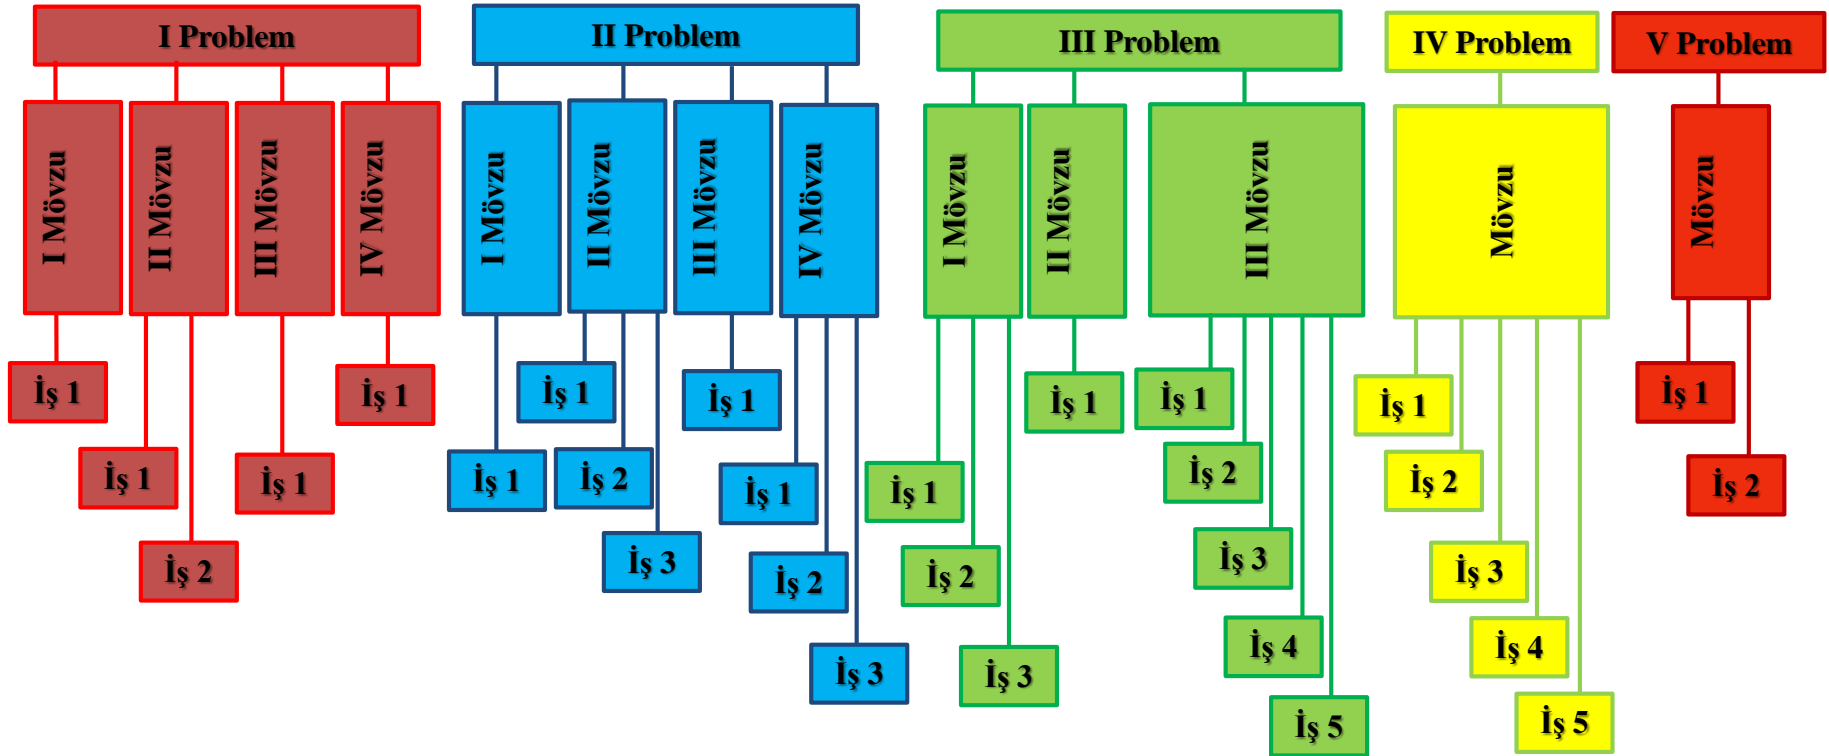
I Problem

I Mövzu
İş 1

II Mövzu
İş 1
İş 2

III Mövzu
İş 1

IV Mövzu
İş 1

II Problem

I Mövzu
İş 1

II Mövzu
İş 1
İş 2
İş 3

III Mövzu
İş 1

IV Mövzu
İş 1
İş 2
İş 3

III Problem

I Mövzu
İş 1
İş 2
İş 3

II Mövzu
İş 1

III Mövzu
İş 1
İş 2
İş 3
İş 4
İş 5

IV Problem

Mövzu
İş 1
İş 2
İş 3
İş 4
İş 5

V Problem

Mövzu
İş 1
İş 2